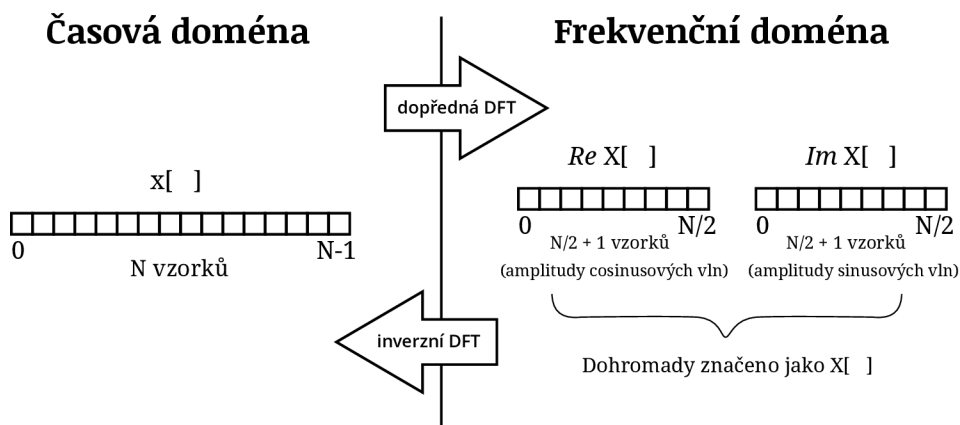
Časová doména

Frekvenční doména

dopředná DFT

x[ ]

0

N-1

N vzorků

*Re* X[ ]

0

N/2

N/2 + 1 vzorků

(amplitudy cosinusových vln)

*Im* X[ ]

0

N/2

N/2 + 1 vzorků

(amplitudy sinusových vln)

inverzní DFT

Dohromady značeno jako X[ ]